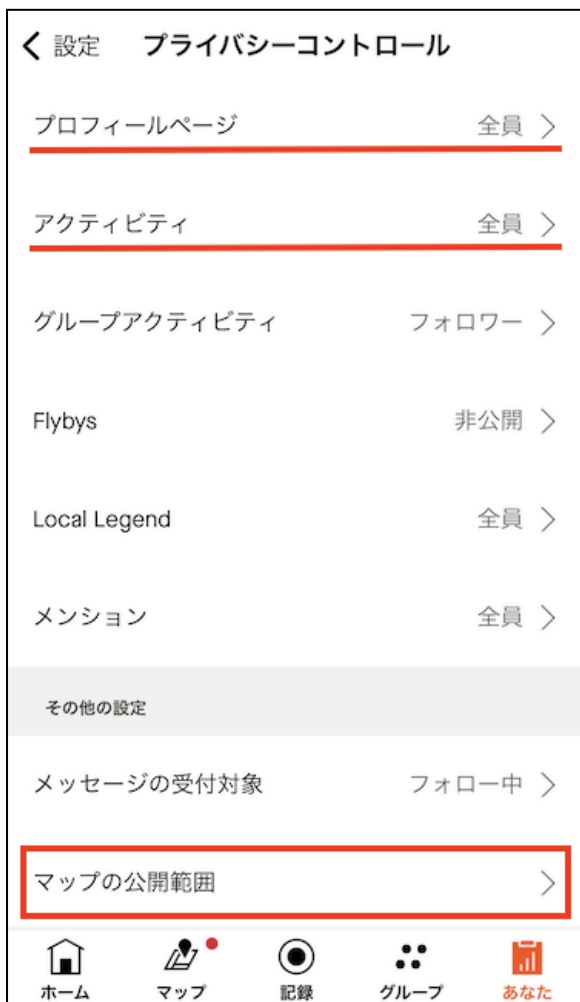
設定　プライバシーコントロール

プロフィールページ　全員

アクティビティ　全員

グループアクティビティ　フォロワー

Flybys　非公開

Local Legend　全員

メンション　全員

その他の設定

メッセージの受付対象　フォロー中

マップの公開範囲

ホーム　マップ　記録　グループ　あなた